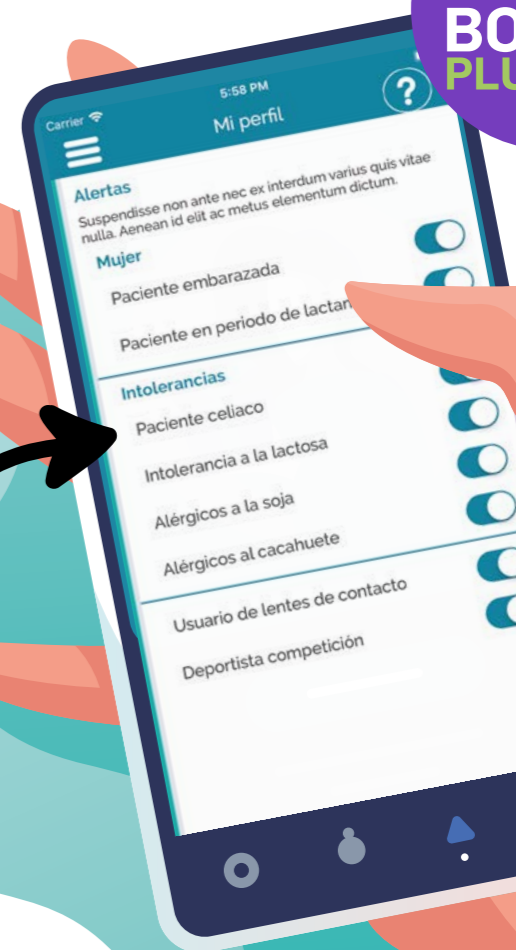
BO
PLU

Carrier
5:58 PM
Mi perfil
?

Alertas
Suspendisse non ante nec ex interdum varius quis vitae nulla. Aenean id elit ac metus elementum dictum.

Mujer
Paciente embarazada
Paciente en periodo de lactan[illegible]

Intolerancias
Paciente celiaco
Intolerancia a la lactosa
Alérgicos a la soja
Alérgicos al cacahuete

Usuario de lentes de contacto
Deportista competición